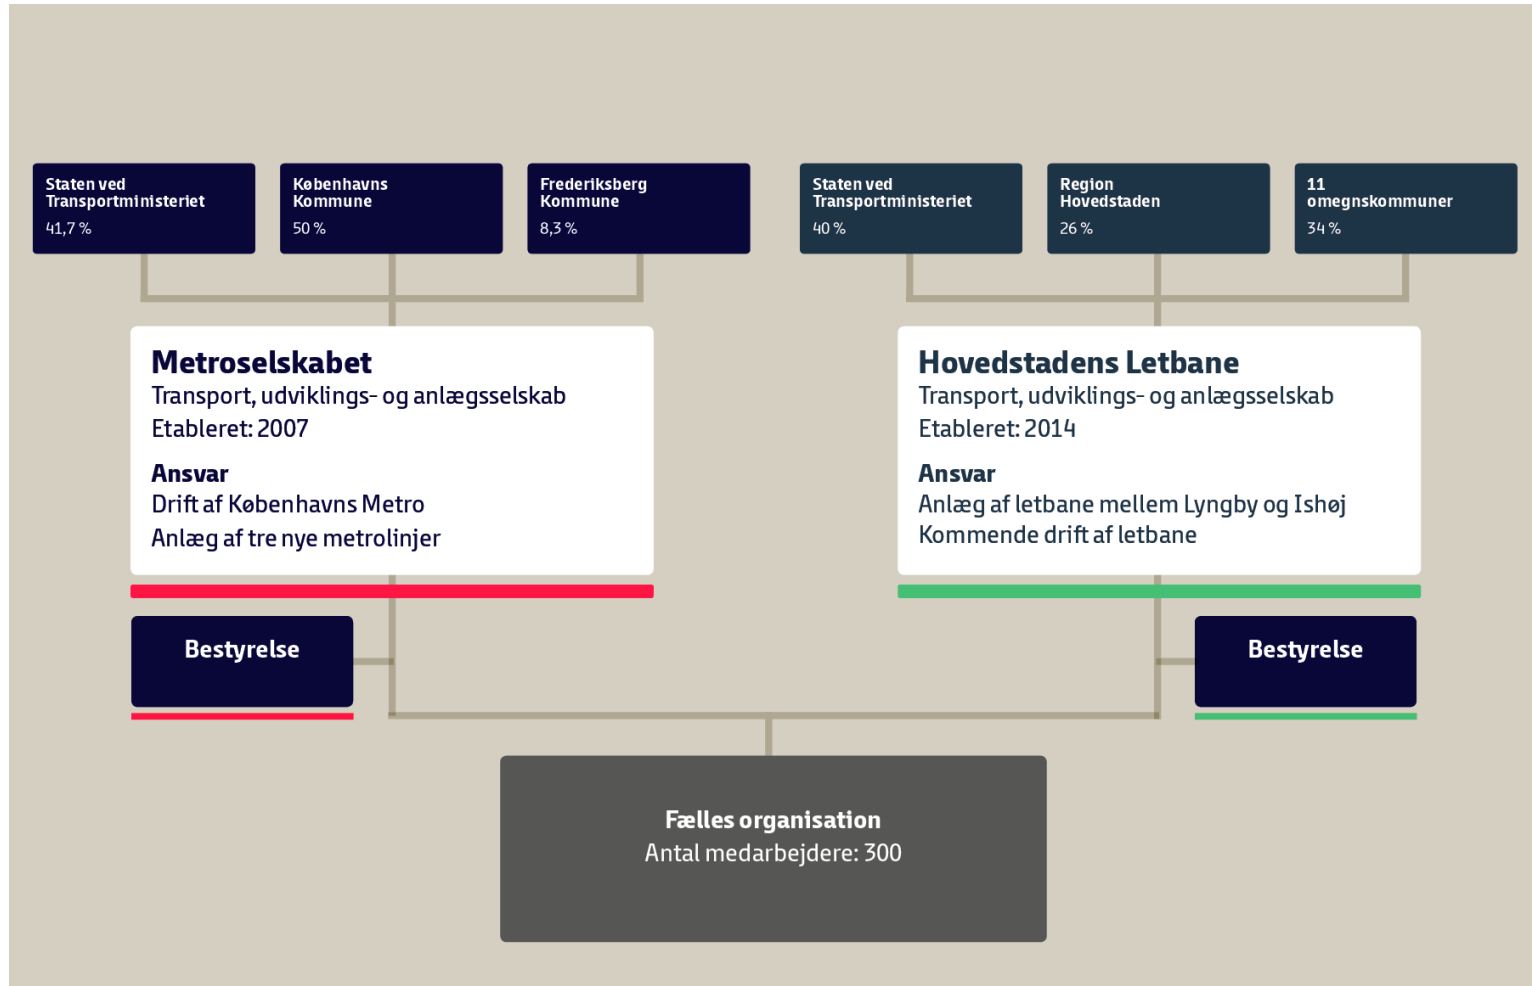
Staten ved Transportministeriet
41,7 %

Københavns Kommune
50 %

Frederiksberg Kommune
8,3 %

Staten ved Transportministeriet
40 %

Region Hovedstaden
26 %

11 omegnskommuner
34 %

Metroselskabet
Transport, udviklings- og anlægsselskab
Etableret: 2007

Ansvar
Drift af Københavns Metro
Anlæg af tre nye metrolinjer

Hovedstadens Letbane
Transport, udviklings- og anlægsselskab
Etableret: 2014

Ansvar
Anlæg af letbane mellem Lyngby og Ishøj
Kommende drift af letbane

Bestyrelse

Bestyrelse

Fælles organisation
Antal medarbejdere: 300